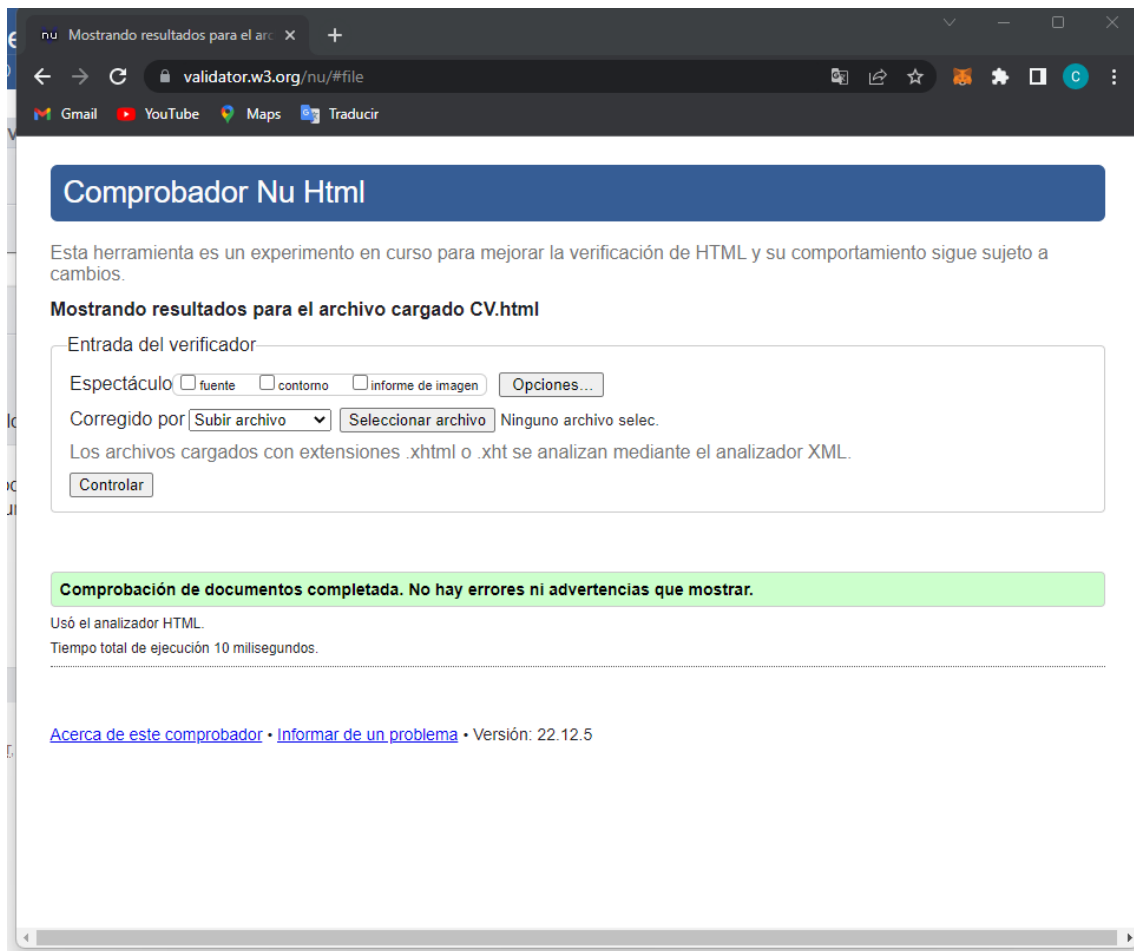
Mostrando resultados para el arc ×
validator.w3.org/nu/#file
Gmail YouTube Maps Traducir

Comprobador Nu Html

Esta herramienta es un experimento en curso para mejorar la verificación de HTML y su comportamiento sigue sujeto a cambios.

Mostrando resultados para el archivo cargado CV.html

Entrada del verificador

Espectáculo fuente contorno informe de imagen Opciones...

Corregido por Subir archivo Seleccionar archivo Ninguno archivo selec.

Los archivos cargados con extensiones .xhtml o .xht se analizan mediante el analizador XML.

Controlar

Comprobación de documentos completada. No hay errores ni advertencias que mostrar.

Usó el analizador HTML.

Tiempo total de ejecución 10 milisegundos.

Acerca de este comprobador • Informar de un problema • Versión: 22.12.5